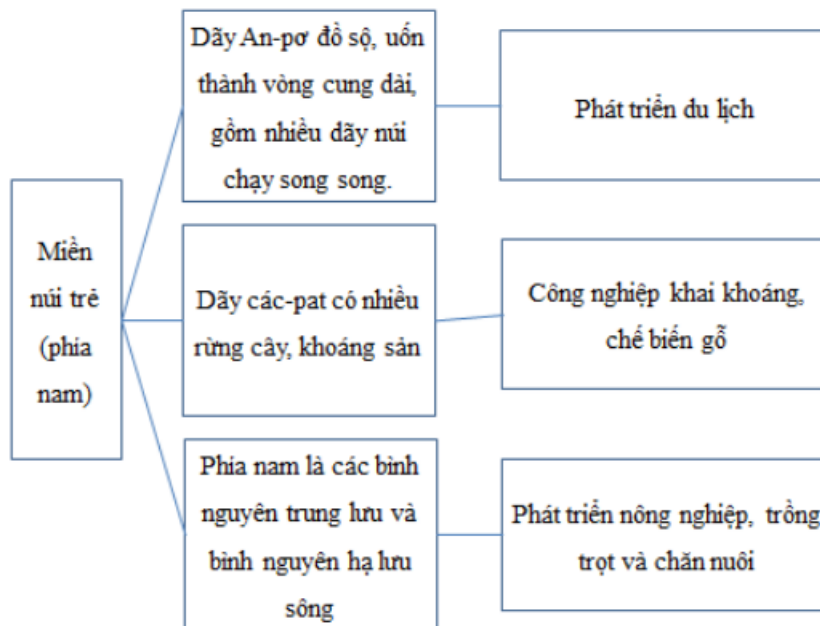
Miền núi trẻ (phía nam)

Dãy An-pơ đồ sộ, uốn thành vòng cung dài, gồm nhiều dãy núi chạy song song.

Phát triển du lịch

Dãy các-pat có nhiều rừng cây, khoáng sản

Công nghiệp khai khoáng, chế biến gỗ

Phía nam là các bình nguyên trung lưu và bình nguyên hạ lưu sông

Phát triển nông nghiệp, trồng trọt và chăn nuôi